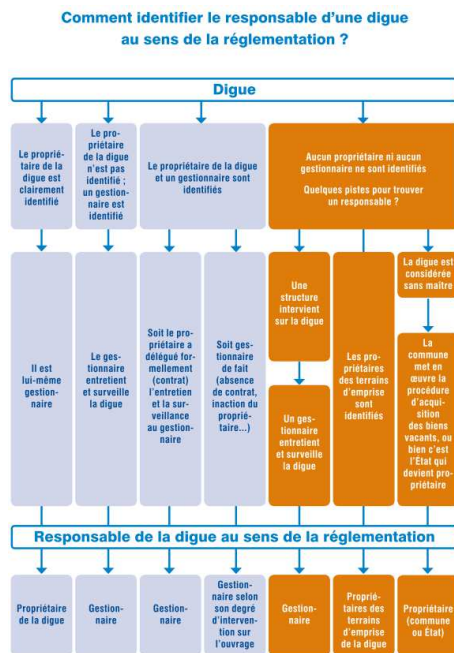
Comment identifier le responsable d'une digue au sens de la réglementation ?

Digue

Le propriétaire de la digue est clairement identifié

Le propriétaire de la digue n'est pas identifié ; un gestionnaire est identifié

Le propriétaire de la digue et un gestionnaire sont identifiés

Aucun propriétaire ni aucun gestionnaire ne sont identifiés

Quelques pistes pour trouver un responsable ?

Il est lui-même gestionnaire

Le gestionnaire entretient et surveille la digue

Soit le propriétaire a délégué formellement (contrat) l'entretien et la surveillance au gestionnaire

Soit gestionnaire de fait (absence de contrat, inaction du propriétaire...)

Une structure intervient sur la digue

Un gestionnaire entretient et surveille la digue

Les propriétaires des terrains d'emprise sont identifiés

La digue est considérée sans maître

La commune met en œuvre la procédure d'acquisition des biens vacants, ou bien c'est l'État qui devient propriétaire

Responsable de la digue au sens de la réglementation

Propriétaire de la digue

Gestionnaire

Gestionnaire

Gestionnaire selon son degré d'intervention sur l'ouvrage

Gestionnaire

Propriétaires des terrains d'emprise de la digue

Propriétaire (commune ou État)